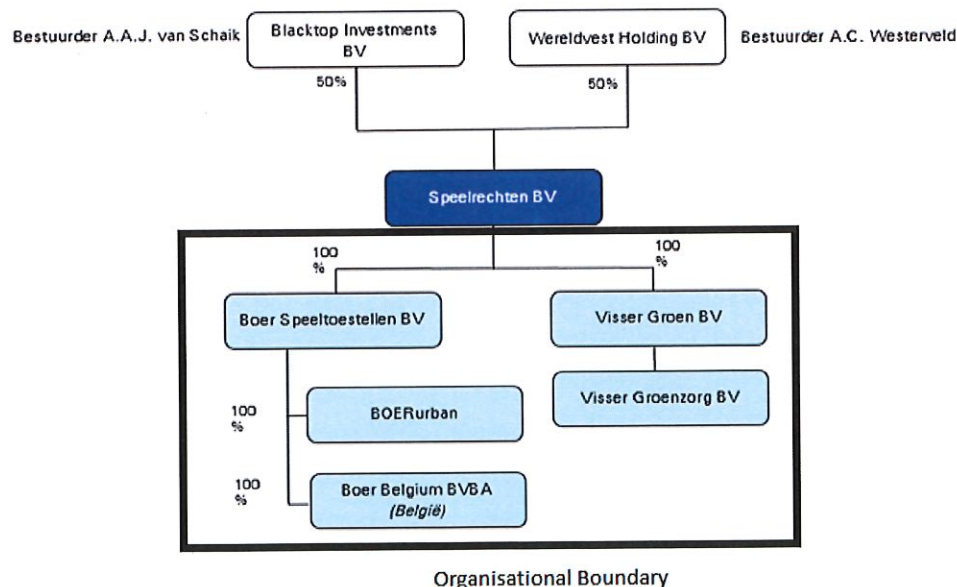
Bestuurder A.A.J. van Schaik

Blacktop Investments BV

Wereldvest Holding BV

Bestuurder A.C. Westerveld

50%

50%

Speelrechten BV

100 %

100 %

Boer Speeltoestellen BV

Visser Groen BV

100 %

BOERurban

Visser Groenzorg BV

100 %

Boer Belgium BVBA (België)

Organisational Boundary